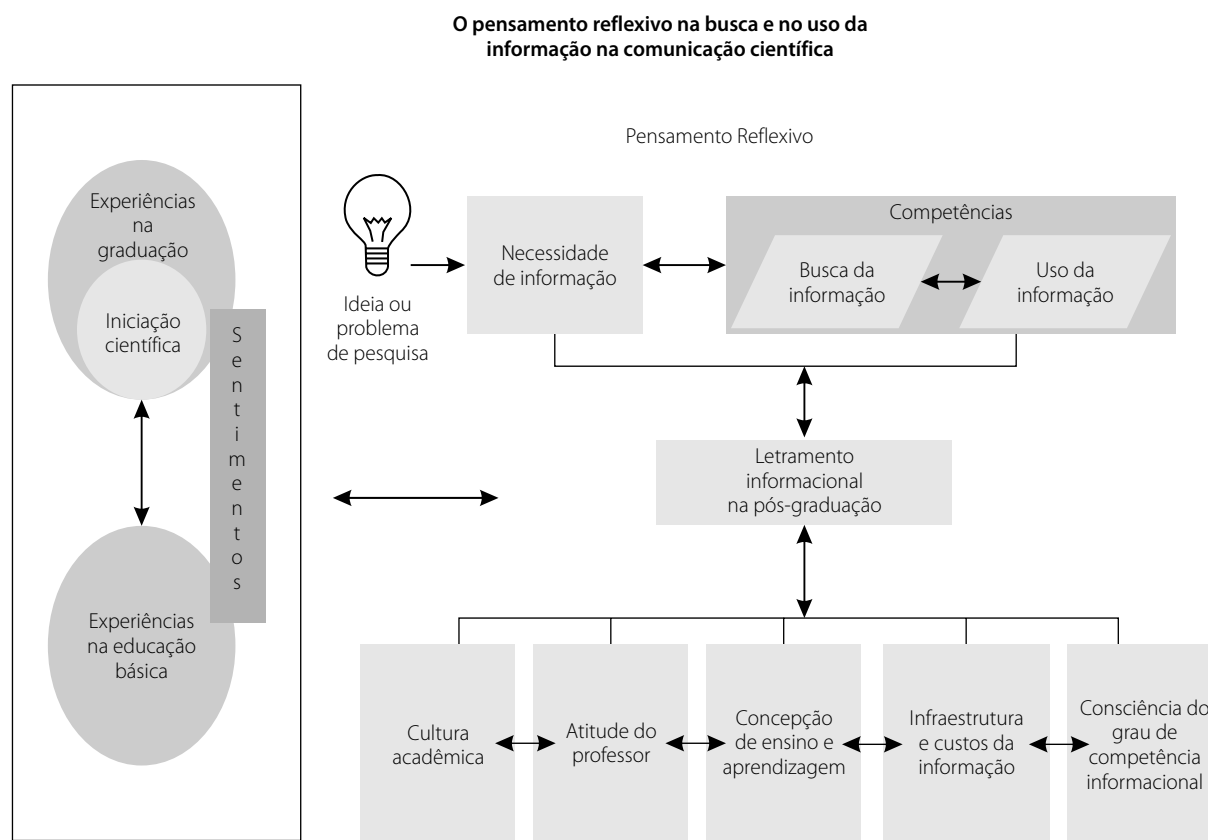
**O pensamento reflexivo na busca e no uso da informação na comunicação científica**

Experiências na graduação

Iniciação científica

S e n t i m e n t o s

Experiências na educação básica

Pensamento Reflexivo

Ideia ou problema de pesquisa

Necessidade de informação

Competências

Busca da informação

Uso da informação

Letramento informacional na pós-graduação

Cultura acadêmica

Atitude do professor

Concepção de ensino e aprendizagem

Infraestrutura e custos da informação

Consciência do grau de competência informacional